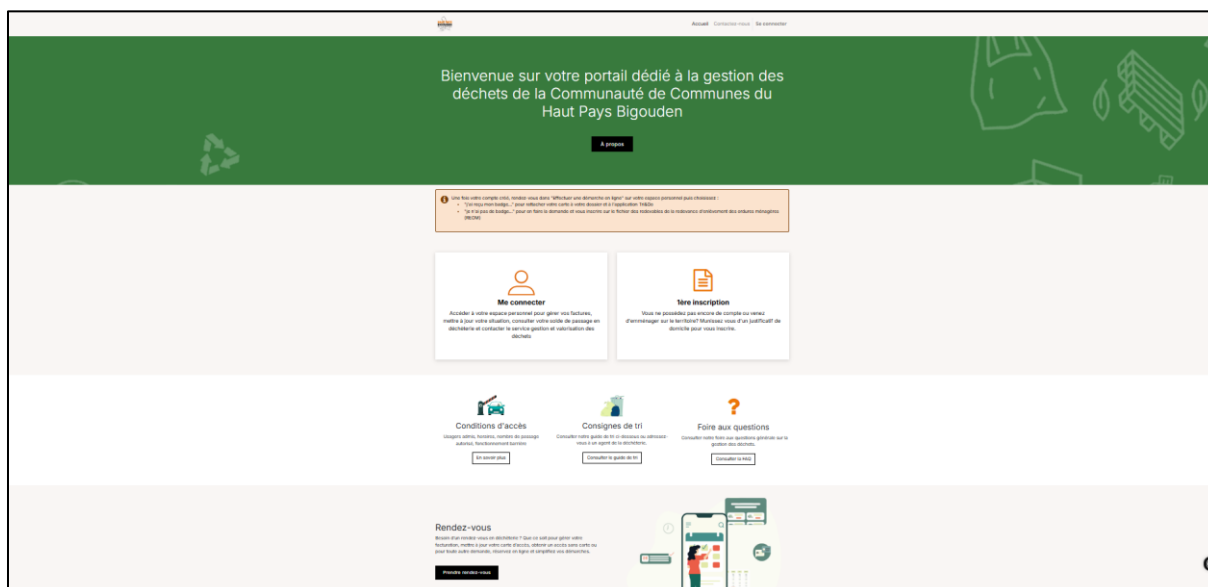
Accueil Contactez-nous Se connecter

Bienvenue sur votre portail dédié à la gestion des déchets de la Communauté de Communes du Haut Pays Bigouden

À propos

Une fois votre compte créé, rendez-vous dans "Effectuer une démarche en ligne" sur votre espace personnel puis choisissez :
• "J'ai reçu mon badge..." pour rattacher votre carte à votre dossier et à l'application TriBiGo.
• "Je n'ai pas de badge..." pour en faire la demande et vous inscrire sur le fichier des redevables de la redevance d'enlèvement des ordures ménagères (REOM)

Me connecter
Accéder à votre espace personnel pour gérer vos factures, mettre à jour votre situation, consulter votre solde de passage en déchèterie et contacter le service gestion et valorisation des déchets

1ère inscription
Vous ne possédez pas encore de compte ou venez d'emménager sur le territoire? Munissez vous d'un justificatif de domicile pour vous inscrire.

Conditions d'accès
Usagers admis, horaires, nombre de passage autorisé, fonctionnement barrière
En savoir plus

Consignes de tri
Consulter notre guide de tri ci-dessous ou adressez-vous à un agent de la déchèterie.
Consulter le guide de tri

Foire aux questions
Consulter notre foire aux questions générale sur la gestion des déchets.
Consulter la FAQ

Rendez-vous
Besoin d'un rendez-vous en déchèterie ? Que ce soit pour gérer votre facturation, mettre à jour votre carte d'accès, obtenir un accès sans carte ou pour toute autre demande, réservez en ligne et simplifiez vos démarches.
Prendre rendez-vous